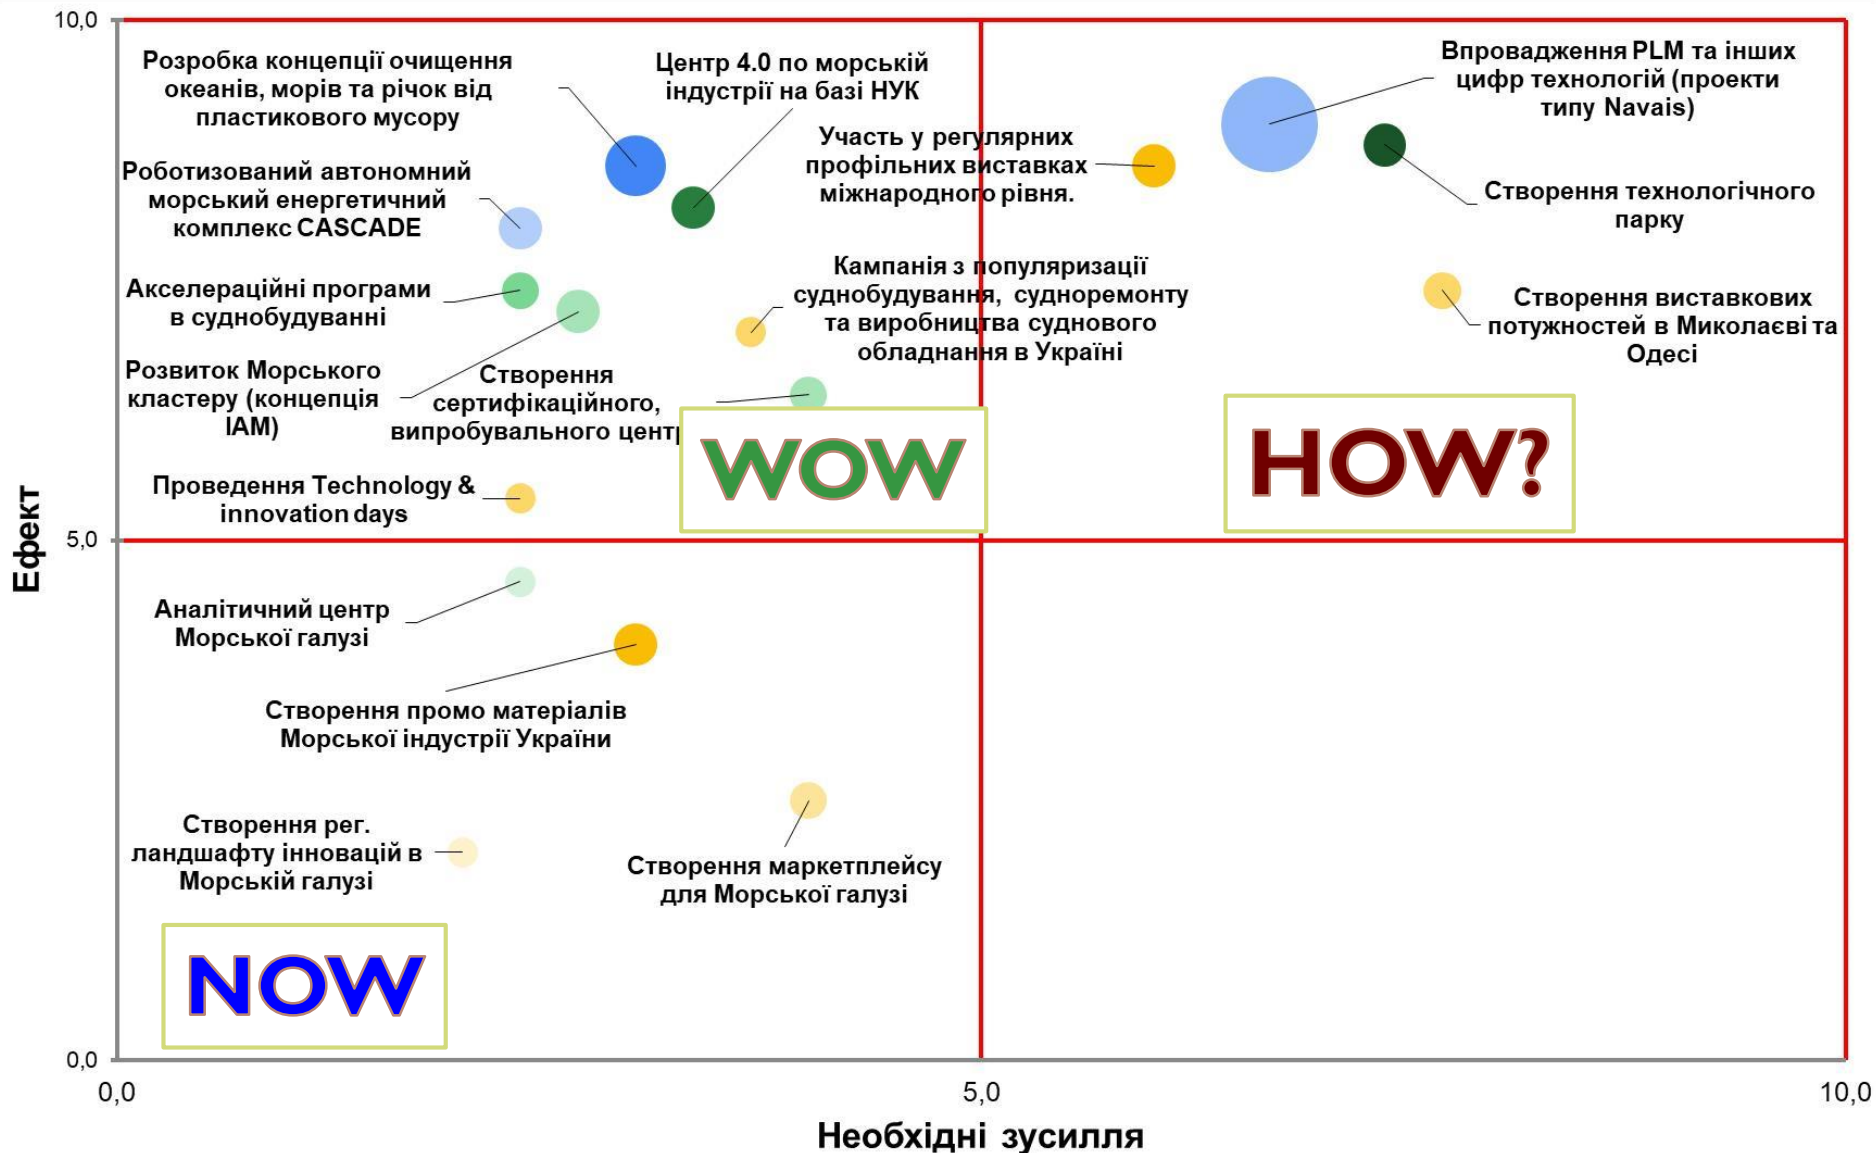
10,0

Розробка концепції очищення океанів, морів та річок від пластикового мусору

Центр 4.0 по морській індустрії на базі НУК

Впровадження PLM та інших цифр технологій (проекти типу Navais)

Участь у регулярних профільних виставках міжнародного рівня.

Роботизований автономний морський енергетичний комплекс CASCADE

Створення технологічного парку

Кампанія з популяризації суднобудування, судноремонту та виробництва суднового обладнання в Україні

Акселераційні програми в суднобудуванні

Створення виставкових потужностей в Миколаєві та Одесі

Розвиток Морського кластеру (концепція IAM)

Створення сертифікаційного, випробувального цент

WOW

HOW?

Проведення Technology & innovation days

Ефект

5,0

Аналітичний центр Морської галузі

Створення промо матеріалів Морської індустрії України

Створення рег. ландшафту інновацій в Морській галузі

Створення маркетплейсу для Морської галузі

NOW

0,0

0,0

5,0

10,0

Необхідні зусилля